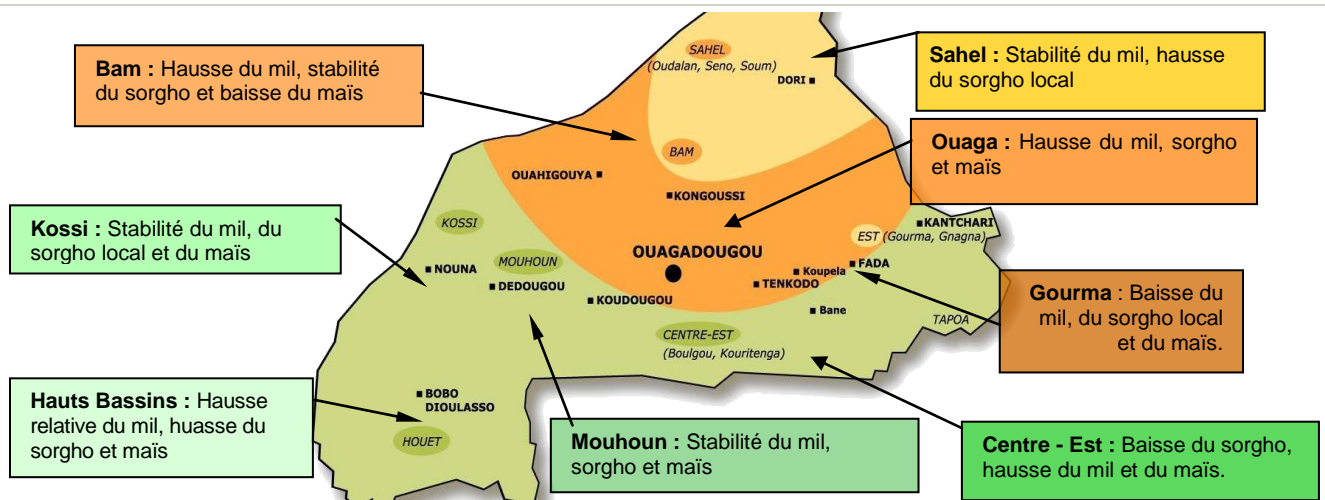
Bam : Hausse du mil, stabilité du sorgho et baisse du maïs

SAHEL
(Oudalan, Seno, Soum)
DORI

Sahel : Stabilité du mil, hausse du sorgho local

Ouaga : Hausse du mil, sorgho et maïs

BAM
OUAHIGOUYA
KONGOUSSI

Kossi : Stabilité du mil, du sorgho local et du maïs

KOSSI
KANTCHARI
EST (Gourma, Gnagna)
OUAGADOUGOU
MOUHOUN
NOUNA
DEDOUGOU
KOUDOUGOU
Koupela
FADA
TENKODO
Bane
TAPOA
CENTRE-EST
(Boulgou, Kouritenga)

Gourma : Baisse du mil, du sorgho local et du maïs.

BOBO DIOULASSO
HOUET

Hauts Bassins : Hausse relative du mil, huasse du sorgho et maïs

Mouhoun : Stabilité du mil, sorgho et maïs

Centre - Est : Baisse du sorgho, hausse du mil et du maïs.